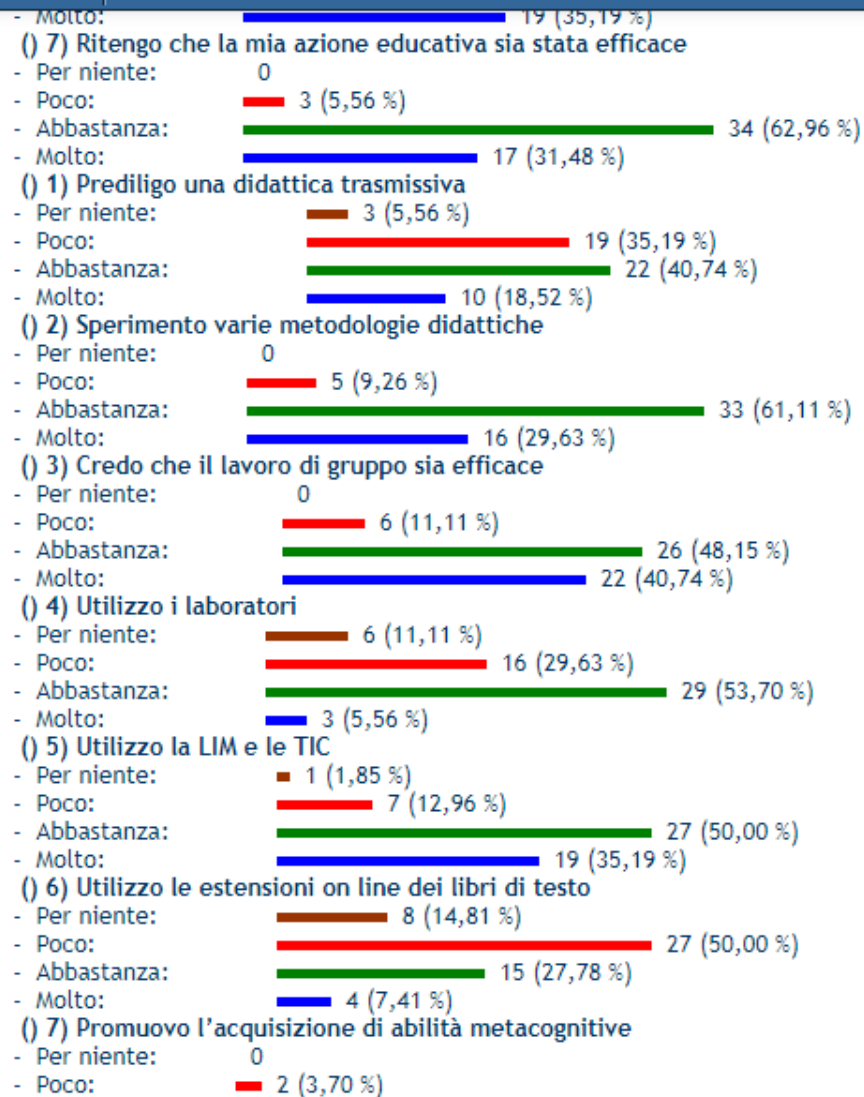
- Molto: 19 (35,19 %)
() 7) Ritengo che la mia azione educativa sia stata efficace
- Per niente: 0
- Poco: 3 (5,56 %)
- Abbastanza: 34 (62,96 %)
- Molto: 17 (31,48 %)
() 1) Prediligo una didattica trasmissiva
- Per niente: 3 (5,56 %)
- Poco: 19 (35,19 %)
- Abbastanza: 22 (40,74 %)
- Molto: 10 (18,52 %)
() 2) Sperimento varie metodologie didattiche
- Per niente: 0
- Poco: 5 (9,26 %)
- Abbastanza: 33 (61,11 %)
- Molto: 16 (29,63 %)
() 3) Credo che il lavoro di gruppo sia efficace
- Per niente: 0
- Poco: 6 (11,11 %)
- Abbastanza: 26 (48,15 %)
- Molto: 22 (40,74 %)
() 4) Utilizzo i laboratori
- Per niente: 6 (11,11 %)
- Poco: 16 (29,63 %)
- Abbastanza: 29 (53,70 %)
- Molto: 3 (5,56 %)
() 5) Utilizzo la LIM e le TIC
- Per niente: 1 (1,85 %)
- Poco: 7 (12,96 %)
- Abbastanza: 27 (50,00 %)
- Molto: 19 (35,19 %)
() 6) Utilizzo le estensioni on line dei libri di testo
- Per niente: 8 (14,81 %)
- Poco: 27 (50,00 %)
- Abbastanza: 15 (27,78 %)
- Molto: 4 (7,41 %)
() 7) Promuovo l'acquisizione di abilità metacognitive
- Per niente: 0
- Poco: 2 (3,70 %)